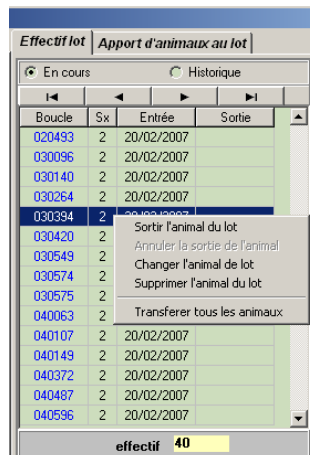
Effectif lot | Apport d'animaux au lot

En cours
Historique

| Boucle | Sx | Entrée | Sortie |
|---|---|---|---|
| 020493 | 2 | 20/02/2007 | |
| 030096 | 2 | 20/02/2007 | |
| 030140 | 2 | 20/02/2007 | |
| 030264 | 2 | 20/02/2007 | |
| 030394 | 2 | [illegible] | |
| 030420 | 2 | | |
| 030549 | 2 | | |
| 030574 | 2 | | |
| 030575 | 2 | | |
| 040063 | 2 | | |
| 040107 | 2 | 20/02/2007 | |
| 040149 | 2 | 20/02/2007 | |
| 040372 | 2 | 20/02/2007 | |
| 040487 | 2 | 20/02/2007 | |
| 040596 | 2 | 20/02/2007 | |

Sortir l'animal du lot
Annuler la sortie de l'animal
Changer l'animal de lot
Supprimer l'animal du lot
Transferer tous les animaux

effectif 40